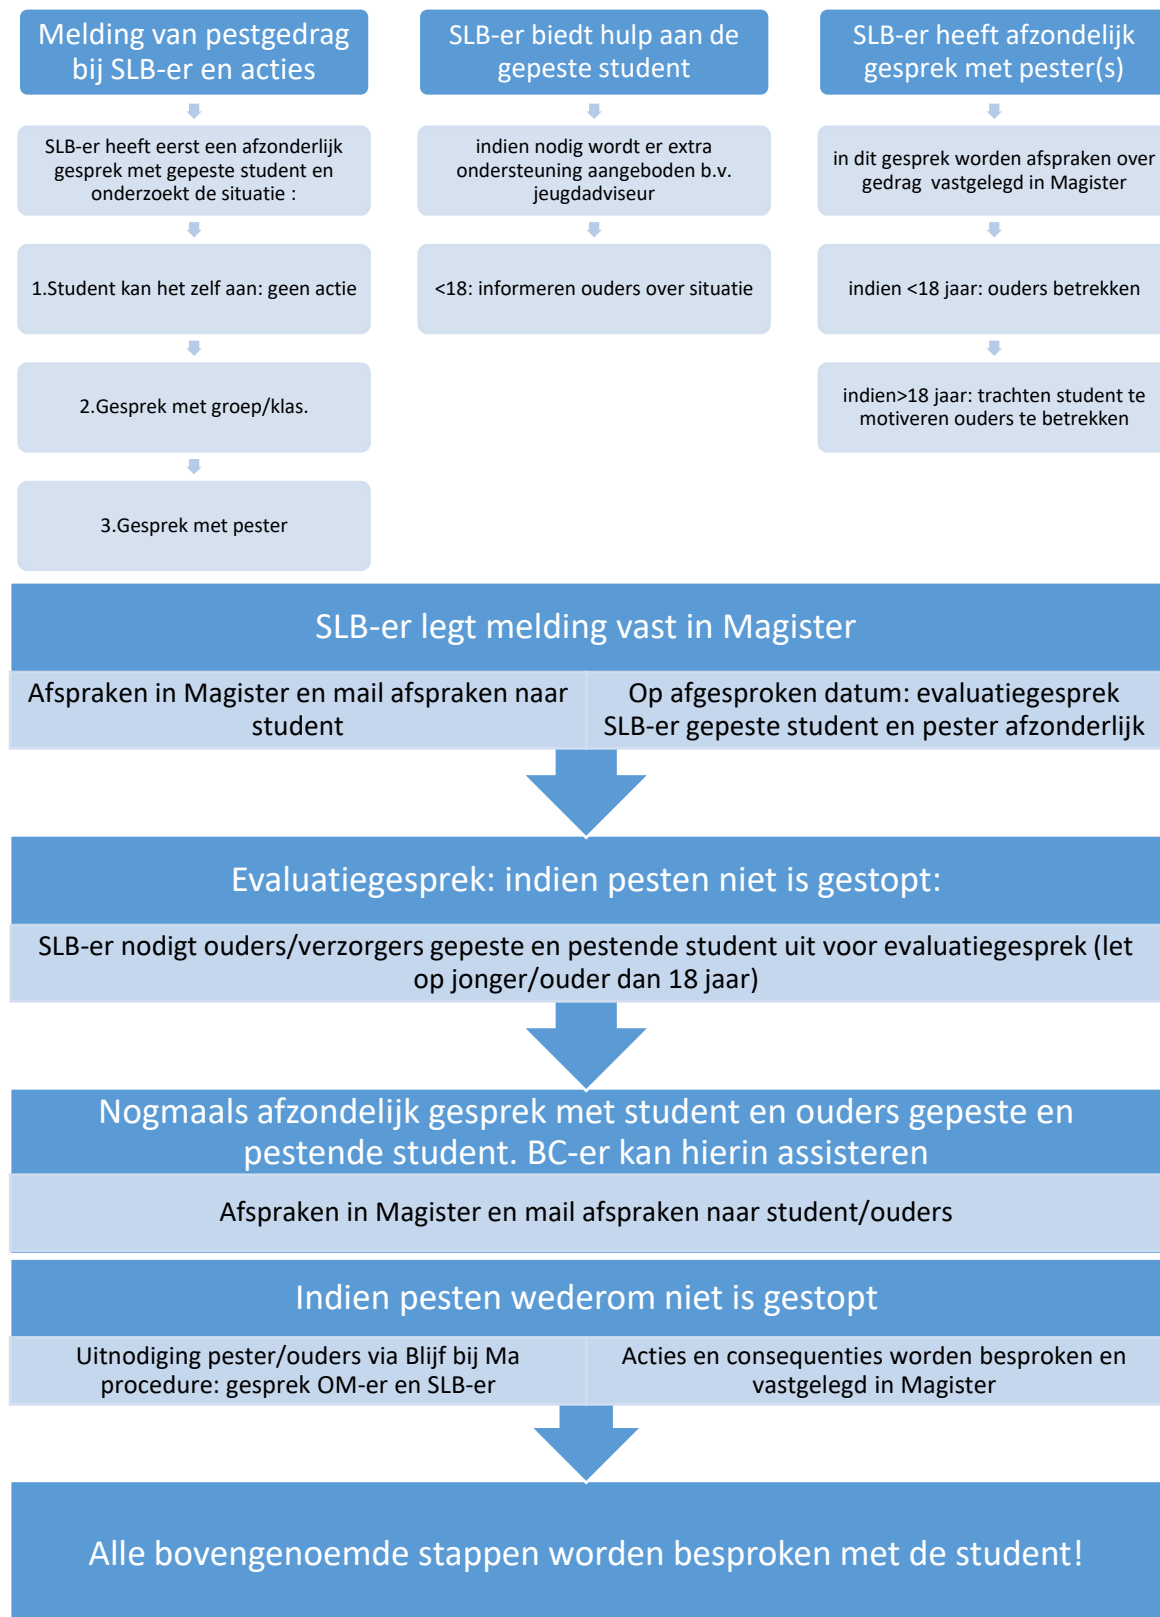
Melding van pestgedrag bij SLB-er en acties

SLB-er heeft eerst een afzonderlijk gesprek met gepeste student en onderzoekt de situatie :

1.Student kan het zelf aan: geen actie

2.Gesprek met groep/klas.

3.Gesprek met pester

SLB-er biedt hulp aan de gepeste student

indien nodig wordt er extra ondersteuning aangeboden b.v. jeugdadviseur

<18: informeren ouders over situatie

SLB-er heeft afzondelijk gesprek met pester(s)

in dit gesprek worden afspraken over gedrag vastgelegd in Magister

indien <18 jaar: ouders betrekken

indien>18 jaar: trachten student te motiveren ouders te betrekken

SLB-er legt melding vast in Magister

Afspraken in Magister en mail afspraken naar student

Op afgesproken datum: evaluatiegesprek SLB-er gepeste student en pester afzonderlijk

Evaluatiegesprek: indien pesten niet is gestopt:

SLB-er nodigt ouders/verzorgers gepeste en pestende student uit voor evaluatiegesprek (let op jonger/ouder dan 18 jaar)

Nogmaals afzondelijk gesprek met student en ouders gepeste en pestende student. BC-er kan hierin assisteren

Afspraken in Magister en mail afspraken naar student/ouders

Indien pesten wederom niet is gestopt

Uitnodiging pester/ouders via Blijf bij Ma procedure: gesprek OM-er en SLB-er

Acties en consequenties worden besproken en vastgelegd in Magister

Alle bovengenoemde stappen worden besproken met de student!